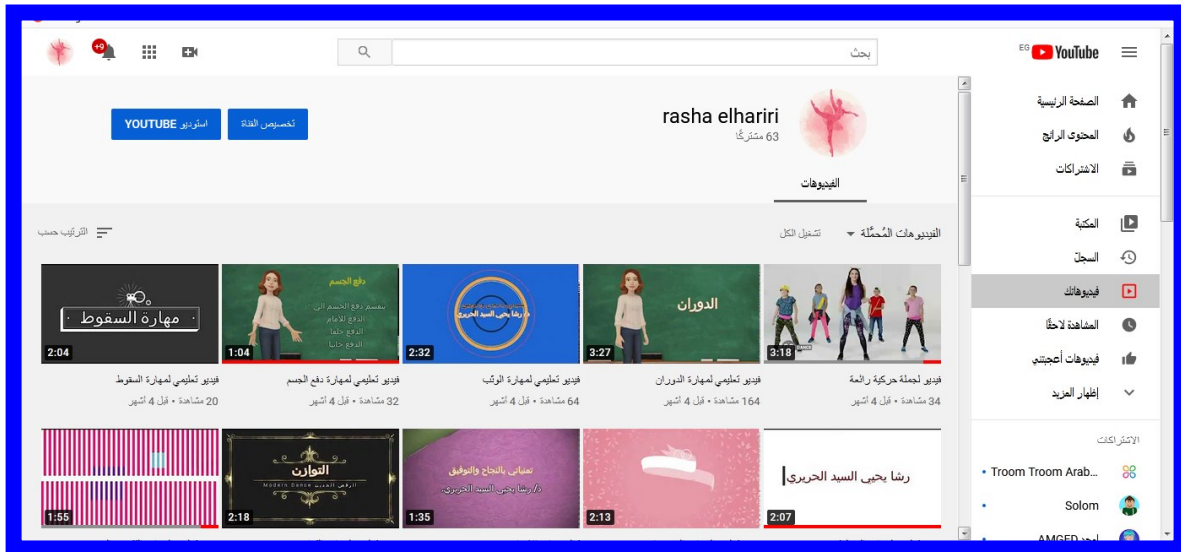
EG YouTube

بحث

+9

الصفحة الرئيسية
المحتوى الرائج
الاشتراكات

المكتبة
السجل
فيديوهاتك
المشاهدة لاحقًا
فيديوهات أعجبتني
إظهار المزيد

الاشتراكات
Troom Troom Arab...
Solom
AMGED

rasha elhariri
63 مشتركًا

تخصيص القناة
استوديو YOUTUBE

الفيديوهات

الفيديوهات المُحمَّلة
تشغيل الكل
الترتيب حسب

3:18
فيديو لجملة حركية رائعة
34 مشاهدة • قبل 4 أشهر

الدوران
3:27
فيديو تعليمي لمهارة الدوران
164 مشاهدة • قبل 4 أشهر

د/ رشا يحيى السيد الحريري
2:32
فيديو تعليمي لمهارة الوثب
64 مشاهدة • قبل 4 أشهر

دفع الجسم
ينقسم دفع الجسم الي:
الدفع للامام
الدفع خلفا
الدفع جانبا
1:04
فيديو تعليمي لمهارة دفع الجسم
32 مشاهدة • قبل 4 أشهر

مهارة السقوط
2:04
فيديو تعليمي لمهارة السقوط
20 مشاهدة • قبل 4 أشهر

رشا يحيى السيد الحريري
2:07

2:13

تمنياتي بالنجاح والتوفيق
د/ رشا يحيى السيد الحريري
1:35

التوازن
Modern Dance الرقص الحديث
2:18

1:55